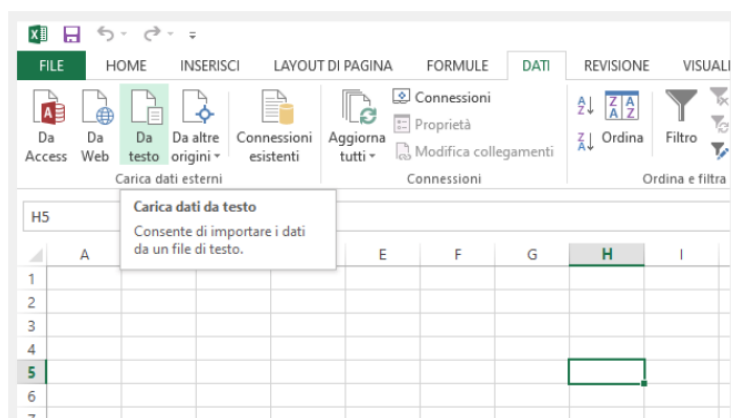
FILE HOME INSERISCI LAYOUT DI PAGINA FORMULE DATI REVISIONE VISUALI

Da Access Da Web Da testo Da altre origini Connessioni esistenti
Carica dati esterni

Aggiorna tutti Connessioni Proprietà Modifica collegamenti
Connessioni

Ordina Filtro
Ordina e filtra

H5

Carica dati da testo
Consente di importare i dati da un file di testo.

| | A | | | | E | F | G | H | I |
|---|---|---|---|---|---|---|---|---|---|
| 1 | | | | | | | | | |
| 2 | | | | | | | | | |
| 3 | | | | | | | | | |
| 4 | | | | | | | | | |
| 5 | | | | | | | | | |
| 6 | | | | | | | | | |
| 7 | | | | | | | | | |